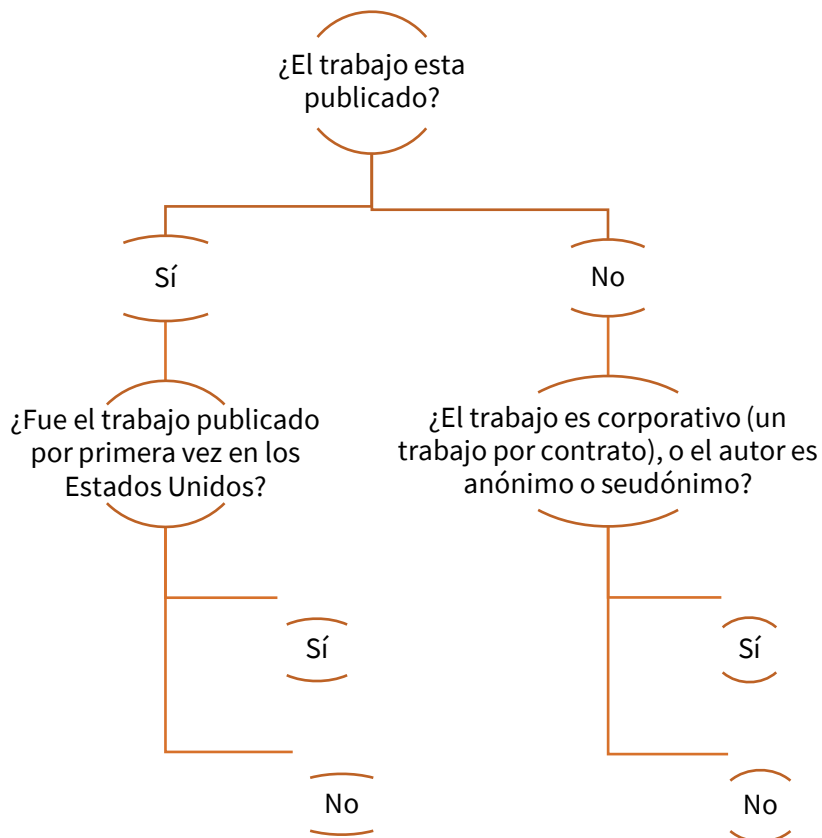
¿El trabajo esta publicado?

Sí

No

¿Fue el trabajo publicado por primera vez en los Estados Unidos?

¿El trabajo es corporativo (un trabajo por contrato), o el autor es anónimo o seudónimo?

Sí

No

Sí

No